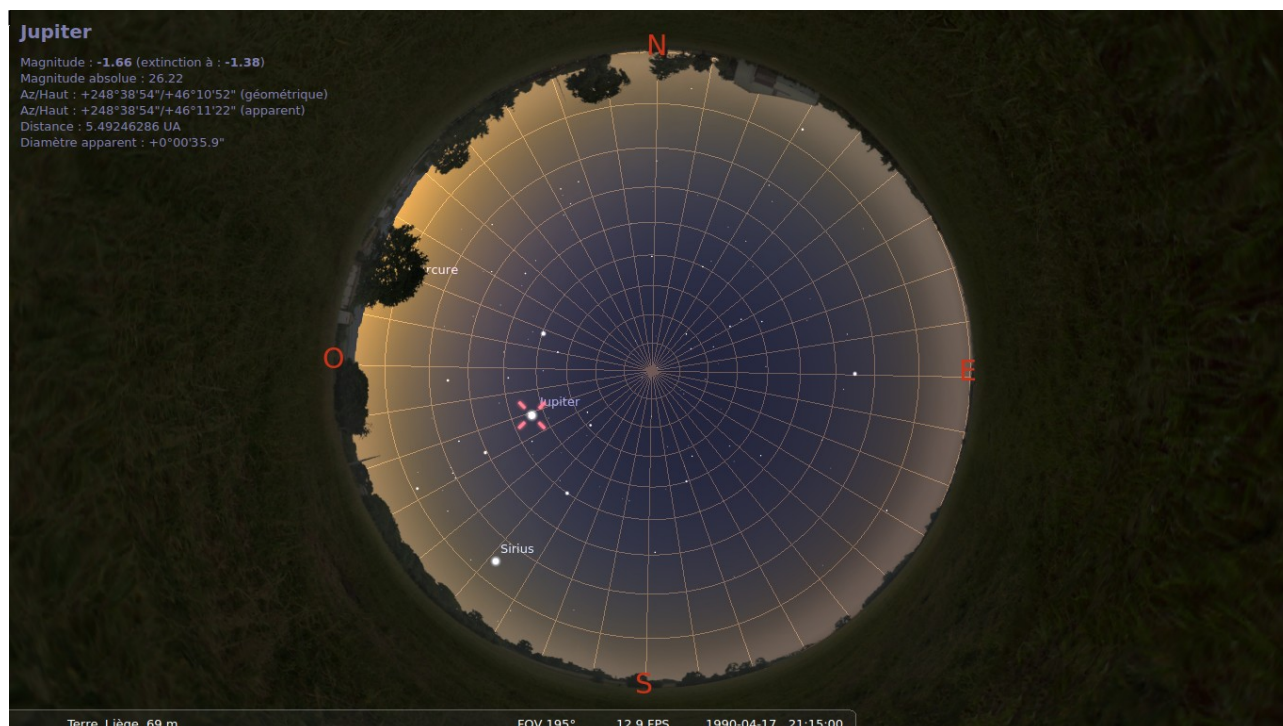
Jupiter
Magnitude : **-1.66** (extinction à : **-1.38**)
Magnitude absolue : 26.22
Az/Haut : +248°38'54"/+46°10'52" (géométrique)
Az/Haut : +248°38'54"/+46°11'22" (apparent)
Distance : 5.49246286 UA
Diamètre apparent : +0°00'35.9"

N

rcure

O

E

Jupiter

Sirius

S

Terre, Liège, 69 m

FOV 195°

12.9 FPS

1990-04-17 21:15:00